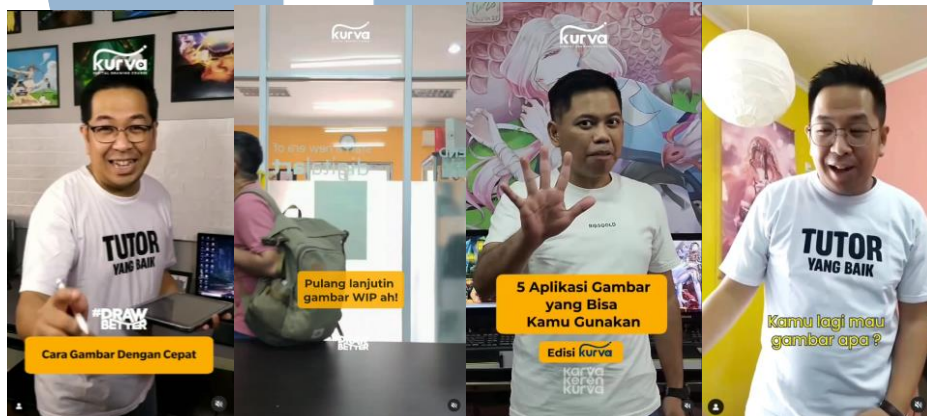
kurva
DIGITAL DRAWING COURSE

TUTOR
YANG BAIK

#DRAW
BETTER

Cara Gambar Dengan Cepat

kurva

Pulang lanjutin gambar WIP ah!

kurva

5 Aplikasi Gambar yang Bisa Kamu Gunakan

Edisi kurva

karya
keren
kurva

TUTOR
YANG BAIK

Kamu lagi mau gambar apa ?